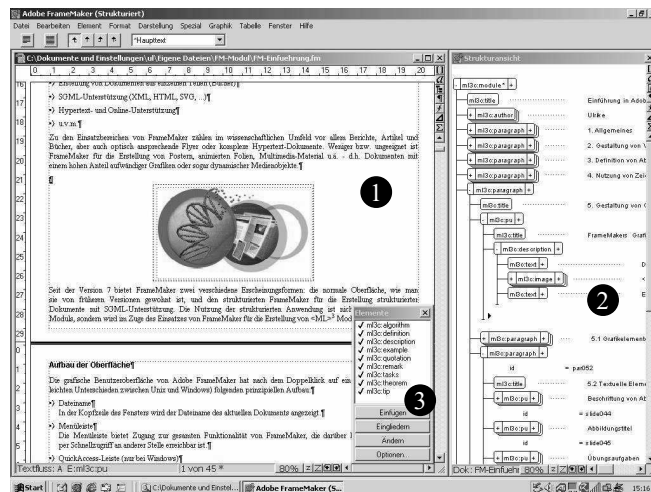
Adobe FrameMaker (Strukturiert)
Datei Bearbeiten Element Format Darstellung Spezial Graphik Tabelle Fenster Hilfe
*Hauptext
C:\Dokumente und Einstellungen\ul\Eigene Dateien\FM-Modul\FM-Einfuehrung.fm
Strukturansicht

•) SGML-Unterstützung (XML, HTML, SVG, ...)¶
•) Hypertext- und Online-Unterstützung¶
•) u.v.m.¶
Zu den Einsatzbereichen von FrameMaker zählen im wissenschaftlichen Umfeld vor allem Berichte, Artikel und Bücher, aber auch optisch ansprechende Flyer oder komplexe Hypertext-Dokumente. Weniger bzw. ungeeignet ist FrameMaker für die Erstellung von Postern, animierten Folien, Multimedia-Material u.ä. - d.h. Dokumenten mit einem hohen Anteil aufwändiger Grafiken oder sogar dynamischer Medienobjekte.¶

1

Seit der Version 7 bietet FrameMaker zwei verschiedene Erscheinungsformen: die normale Oberfläche, wie man sie von früheren Versionen gewohnt ist, und den strukturierten FrameMaker für die Erstellung strukturierter Dokumente mit SGML-Unterstützung. Die Nutzung der strukturierten Anwendung ist sich Moduls, sondern wird im Zuge des Einsatzes von FrameMaker für die Erstellung von <ML>³ Mod

Aufbau der Oberfläche¶
Die grafische Benutzeroberfläche von Adobe FrameMaker hat nach dem Doppelklick auf ein leichten Unterschieden zwischen Unix und Windows) folgenden prinzipiellen Aufbau:¶
•) Dateiname¶
In der Kopfzeile des Fensters wird der Dateiname des aktuellen Dokuments angezeigt.¶
•) Menüleiste¶
Die Menüleiste bietet Zugang zur gesamten Funktionalität von FrameMaker, die darüber h per Schnellzugriff an anderer Stelle erreichbar ist.¶
•) QuickAccess-Leiste (nur bei Windows)¶

Elemente
✓ ml3c:algorithm
✓ ml3c:definition
✓ ml3c:description
✓ ml3c:example
✓ ml3c:quotation
✓ ml3c:remark
✓ ml3c:tasks
✓ ml3c:theorem
✓ ml3c:tip
Einfügen
Eingliedern
Ändern
Optionen...

3

Textfluss: A E:ml3c:pu   1 von 45 *   80%

ml3c:module*
ml3c:title   Einführung in Adob
ml3c:author   Ulrike
ml3c:paragraph   1. Allgemeines
ml3c:paragraph   2. Gestaltung von
ml3c:paragraph   3. Definition von A
ml3c:paragraph   4. Nutzung von Ze
ml3c:paragraph
ml3c:title   5. Gestaltung von
ml3c:pu
ml3c:title   FrameMakers Graf
ml3c:description
ml3c:text
ml3c:image
ml3c:text

2

ml3c:paragraph   5.1 Grafikelement
ml3c:paragraph
id = par052
ml3c:title   5.2 Textuelle Eleme
ml3c:pu   Beschriftung von A
id = slide044
ml3c:pu   Abbildungstitel
id = slide045
ml3c:pu   Übungsaufgaben
Dok.: FM-Einfuehr 80%

Start   C:\Dokumente und Einstel...   Adobe FrameMaker (S...   15:16